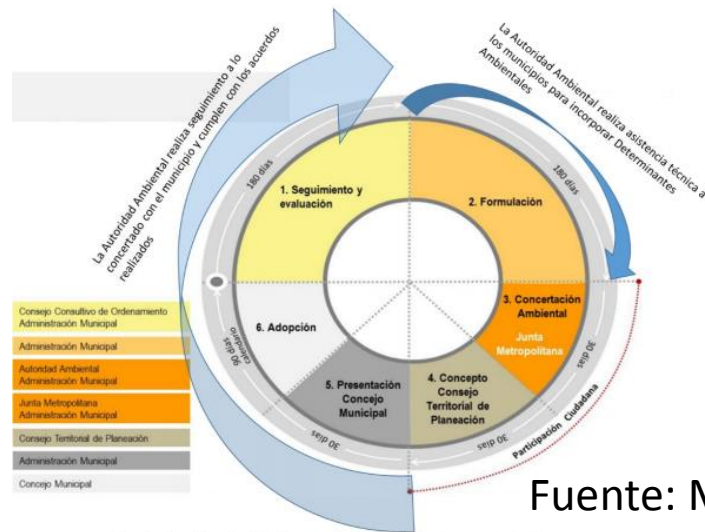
La Autoridad Ambiental realiza seguimiento a lo concertado con el municipio y cumplen con los acuerdos realizados

La Autoridad Ambiental realiza asistencia técnica a los municipios para incorporar Determinantes Ambientales

180 días

180 días

1. Seguimiento y evaluación

2. Formulación

3. Concertación Ambiental

Junta Metropolitana

30 días

4. Concepto Consejo Territorial de Planeación

30 días

5. Presentación Concejo Municipal

30 días

6. Adopción

90 días ordinarias

Participación Ciudadana

Consejo Consultivo de Ordenamiento Administración Municipal

Administración Municipal

Autoridad Ambiental Administración Municipal

Junta Metropolitana Administración Municipal

Consejo Territorial de Planeación

Administración Municipal

Concejo Municipal

Fuente: M